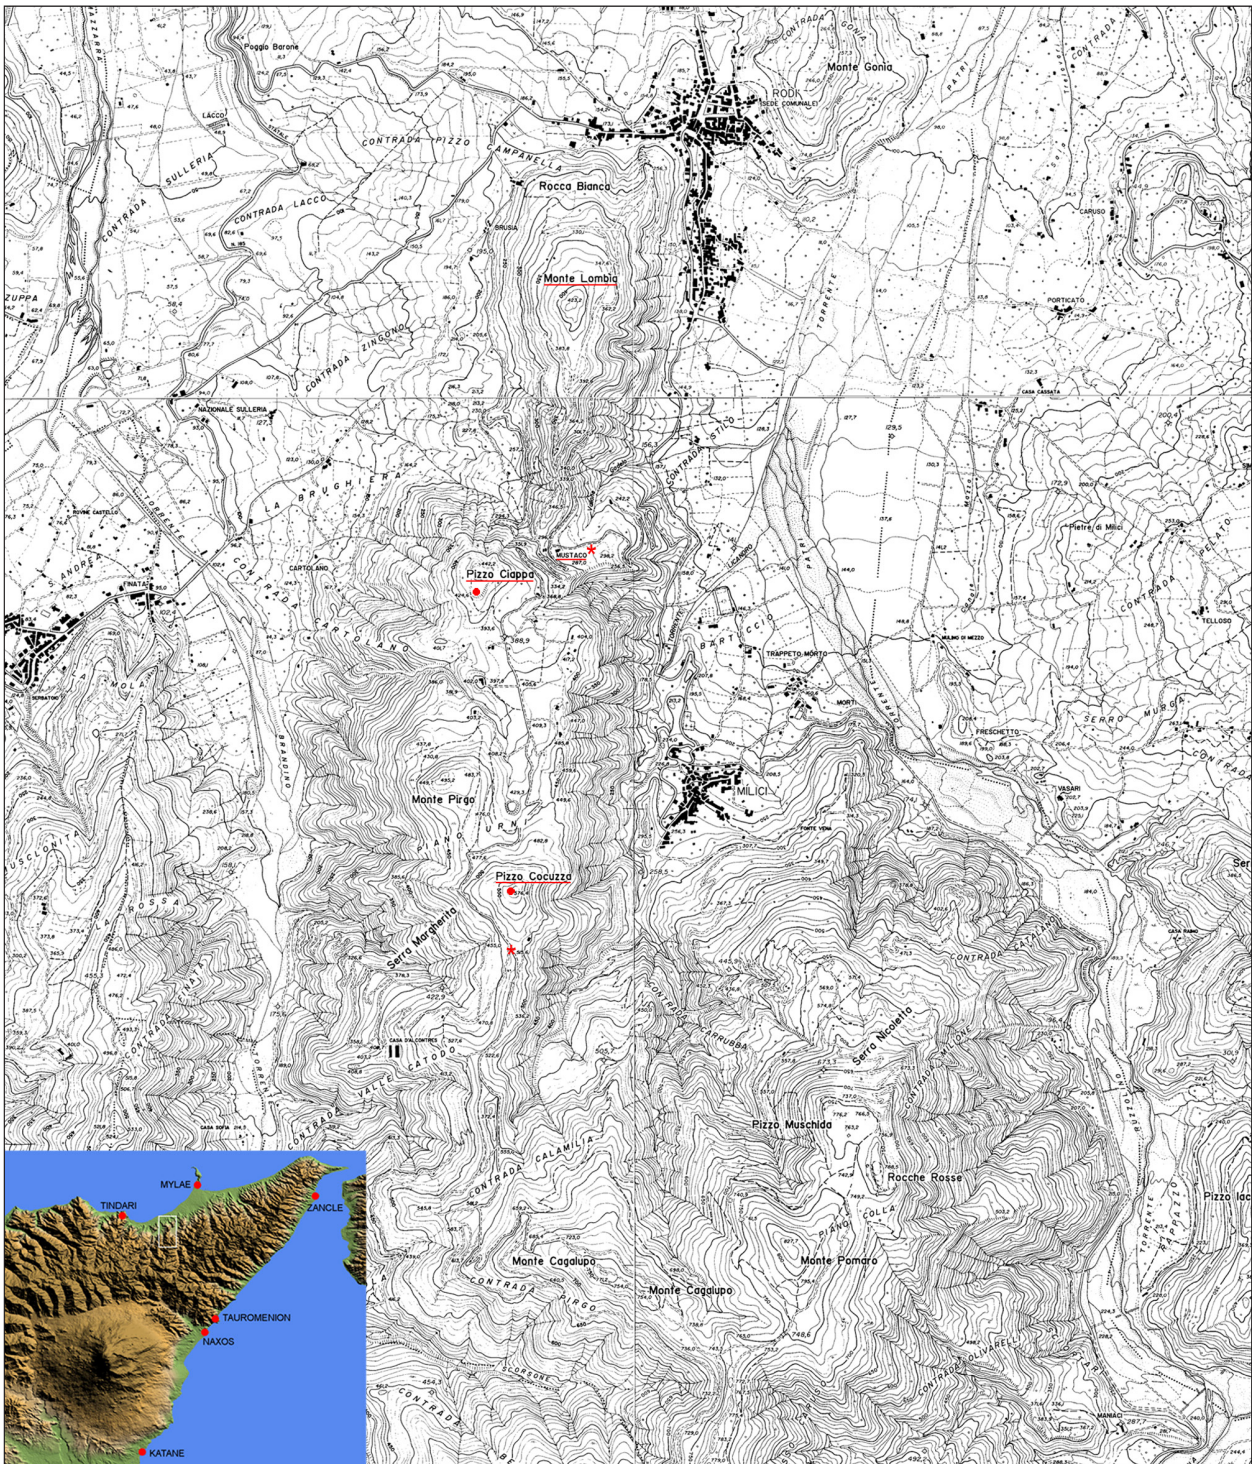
Poggio Barone
CONTRADA GONIA
Monte Gonia
RODI
(SEDE COMUNALE)
LACCO
CONTRADA SULLERIA
CONTRADA PIZZO CAMPANELLA
Rocca Bianca
CONTRADA LACCO
BRUSIA
Monte Lombia
ZUPPA
CONTRADA ZINGONO
PORTICATO
CARUSO
CASA CASSATA
NAZIONALE SULLERIA
TORRENTE
LA BRUGHIERA
CONTRADA STILO
ROVINE CASTELLO
CARTOLANO
MUSTACO
Pizzo Ciappa
Pietre di Milici
FINATA
CONTRADA
CARTOLANO
BARTUCCIO
MULINO DI MEZZO
TRAPPETO MORTO
TELLOSO
MORTI
FRESCHETTO
SERRO MURGI
VASARI
Monte Pirgo
PIANO URNO
MILICI
FONTE VENA
Pizzo Cocuzza
Serra Margherita
CONTRADA CATALANO
CONTRADA CARRUBBA
Serra Nicoletta
CASA D'ALCONTRES
VALLE CATODO
CONTRADA CALAMILIA
Pizzo Muschida
Rocche Rosse
PIANO COLLA
Monte Cagalupo
Monte Cagalupo
Monte Pomaro
CONTRADA PIRGO
CONTRADA OLIVARELLI
Pizzo Iac
MANIACI
MYLAE
TINDARI
ZANCLE
TAUROMENION
NAXOS
KATANE